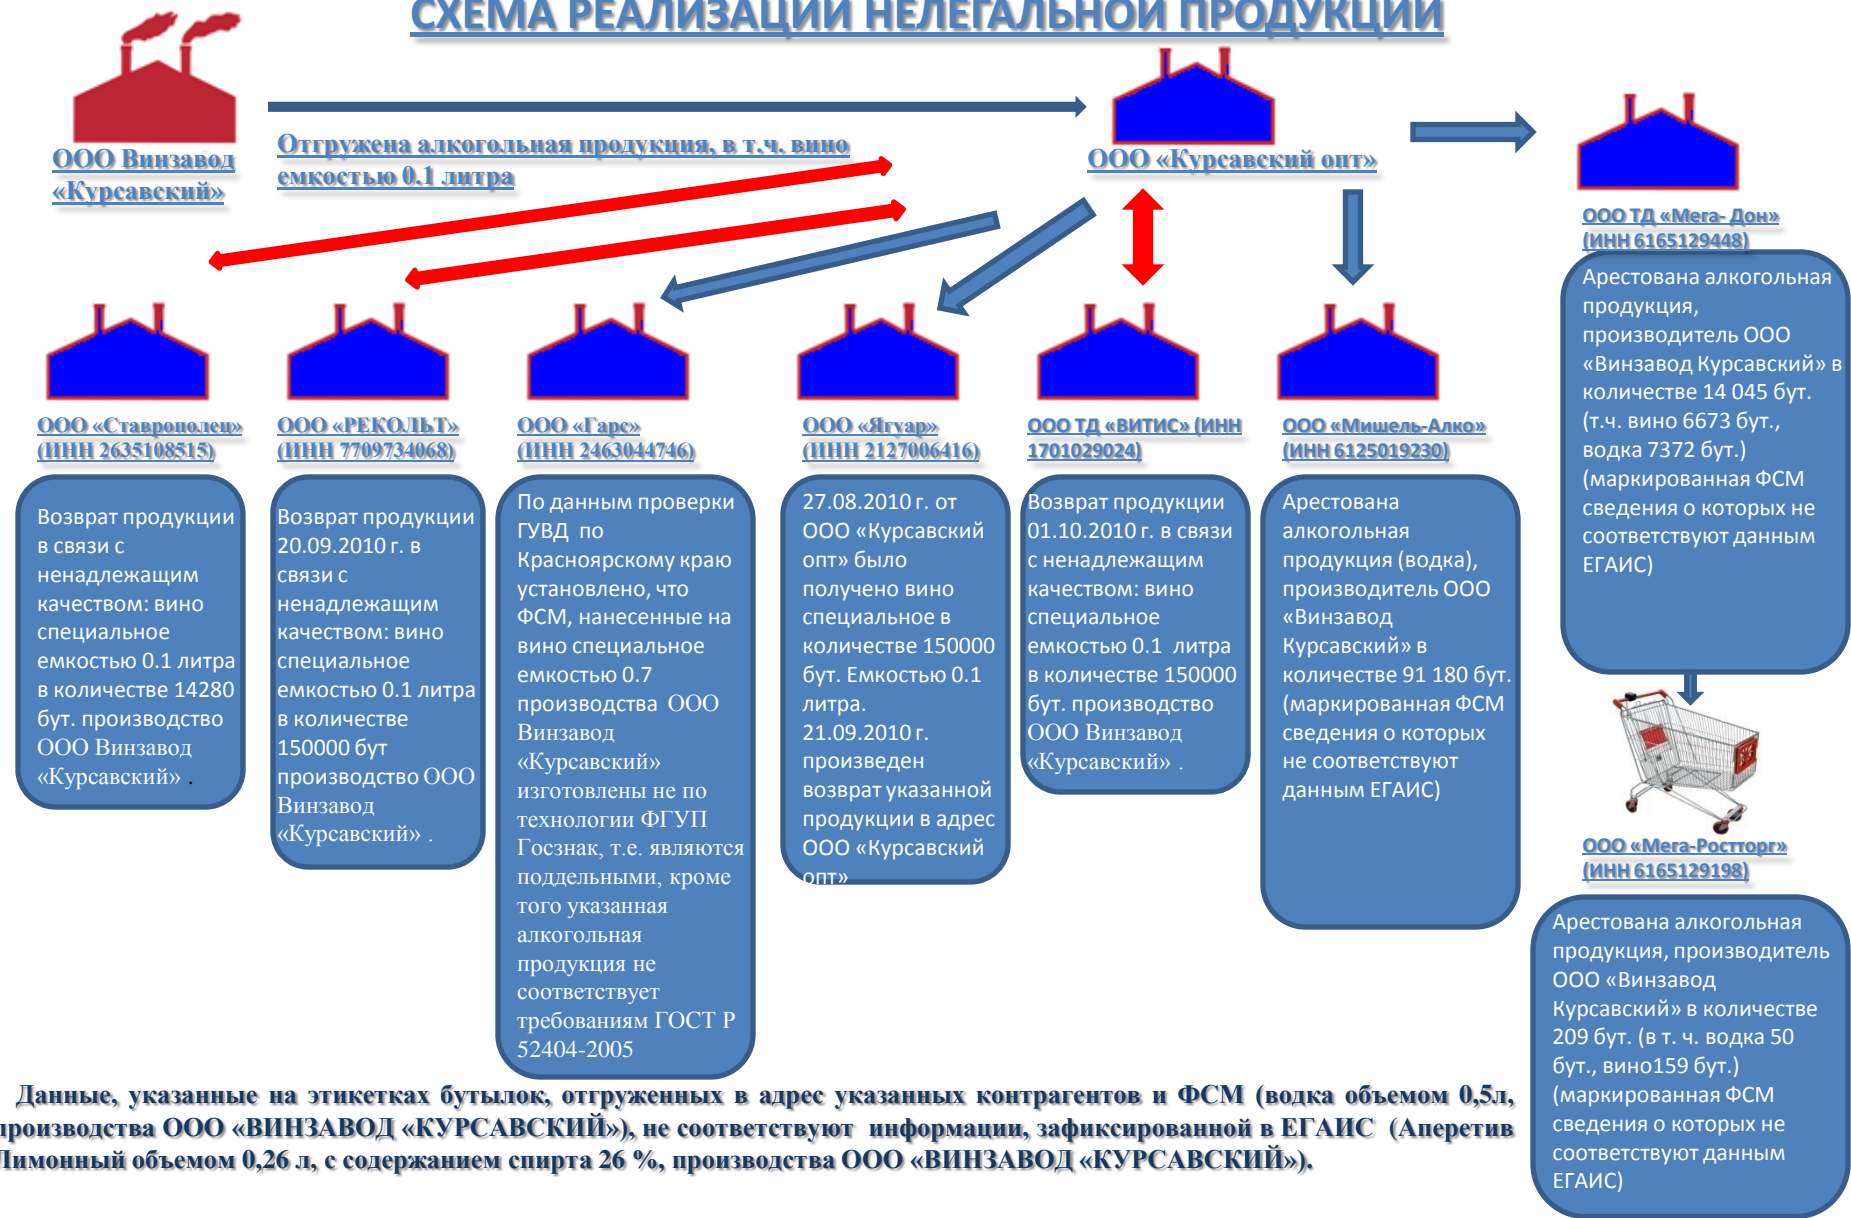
СХЕМА РЕАЛИЗАЦИИ НЕЛЕГАЛЬНОЙ ПРОДУКЦИИ

ООО Винзавод «Курсавский»

Отгружена алкогольная продукция, в т.ч. вино емкостью 0.1 литра

ООО «Курсавский опт»

ООО ТД «Мега- Дон» (ИНН 6165129448)

Арестована алкогольная продукция, производитель ООО «Винзавод Курсавский» в количестве 14 045 бут. (т.ч. вино 6673 бут., водка 7372 бут.) (маркированная ФСМ сведения о которых не соответствуют данным ЕГАИС)

ООО «Ставрополец» (ИНН 2635108515)

Возврат продукции в связи с ненадлежащим качеством: вино специальное емкостью 0.1 литра в количестве 14280 бут. производство ООО Винзавод «Курсавский» .

ООО «РЕКОЛЬТ» (ИНН 7709734068)

Возврат продукции 20.09.2010 г. в связи с ненадлежащим качеством: вино специальное емкостью 0.1 литра в количестве 150000 бут производство ООО Винзавод «Курсавский» .

ООО «Гарс» (ИНН 2463044746)

По данным проверки ГУВД по Красноярскому краю установлено, что ФСМ, нанесенные на вино специальное емкостью 0.7 производства ООО Винзавод «Курсавский» изготовлены не по технологии ФГУП Госзнак, т.е. являются поддельными, кроме того указанная алкогольная продукция не соответствует требованиям ГОСТ Р 52404-2005

ООО «Ягуар» (ИНН 2127006416)

27.08.2010 г. от ООО «Курсавский опт» было получено вино специальное в количестве 150000 бут. Емкостью 0.1 литра. 21.09.2010 г. произведен возврат указанной продукции в адрес ООО «Курсавский опт»

ООО ТД «ВИТИС» (ИНН 1701029024)

Возврат продукции 01.10.2010 г. в связи с ненадлежащим качеством: вино специальное емкостью 0.1 литра в количестве 150000 бут. производство ООО Винзавод «Курсавский» .

ООО «Мишель-Алко» (ИНН 6125019230)

Арестована алкогольная продукция (водка), производитель ООО «Винзавод Курсавский» в количестве 91 180 бут. (маркированная ФСМ сведения о которых не соответствуют данным ЕГАИС)

ООО «Мега-Росторг» (ИНН 6165129198)

Арестована алкогольная продукция, производитель ООО «Винзавод Курсавский» в количестве 209 бут. (в т. ч. водка 50 бут., вино159 бут.) (маркированная ФСМ сведения о которых не соответствуют данным ЕГАИС)

Данные, указанные на этикетках бутылок, отгруженных в адрес указанных контрагентов и ФСМ (водка объемом 0,5л, производства ООО «ВИНЗАВОД «КУРСАВСКИЙ»), не соответствуют информации, зафиксированной в ЕГАИС (Аперетив Лимонный объемом 0,26 л, с содержанием спирта 26 %, производства ООО «ВИНЗАВОД «КУРСАВСКИЙ»).